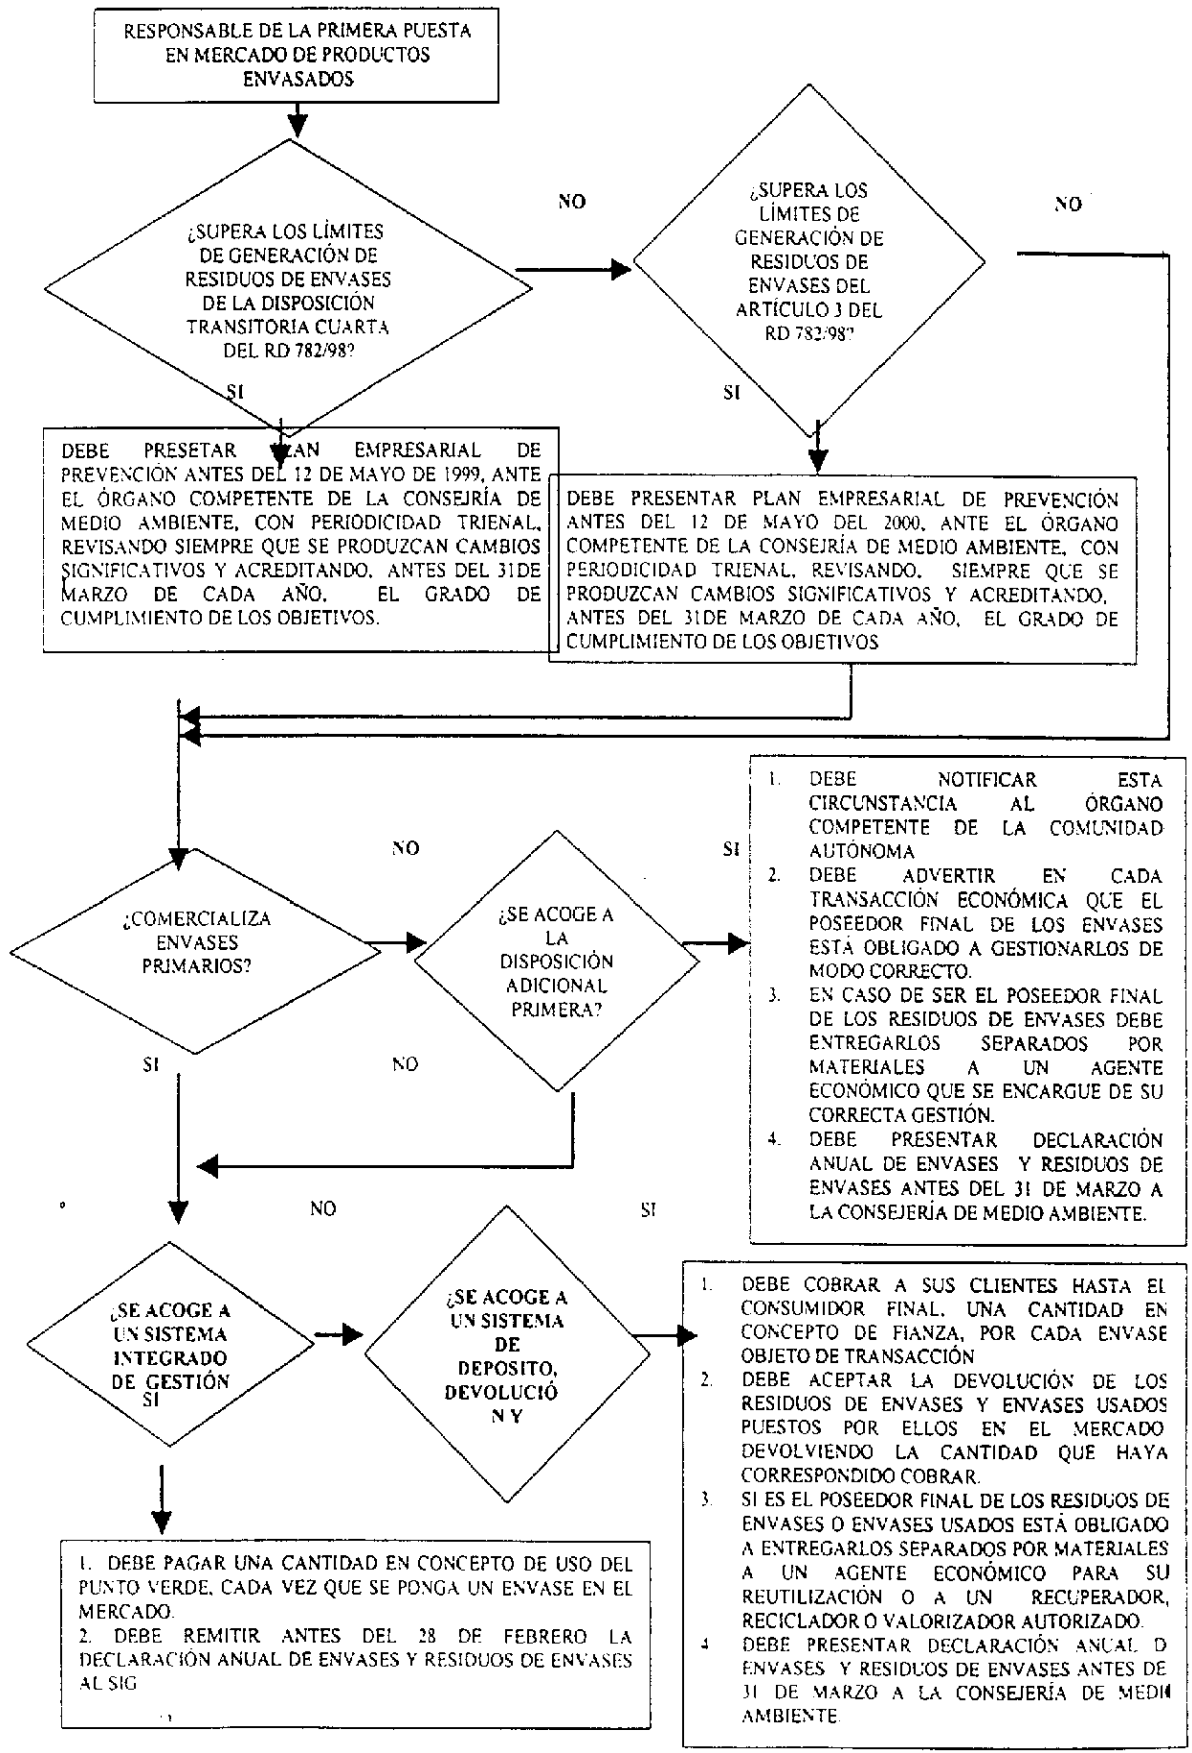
RESPONSABLE DE LA PRIMERA PUESTA EN MERCADO DE PRODUCTOS ENVASADOS

¿SUPERA LOS LÍMITES DE GENERACIÓN DE RESIDUOS DE ENVASES DE LA DISPOSICIÓN TRANSITORIA CUARTA DEL RD 782/98?

NO

¿SUPERA LOS LÍMITES DE GENERACIÓN DE RESIDUOS DE ENVASES DEL ARTÍCULO 3 DEL RD 782/98?

NO

SI

SI

DEBE PRESETAR PLAN EMPRESARIAL DE PREVENCIÓN ANTES DEL 12 DE MAYO DE 1999, ANTE EL ÓRGANO COMPETENTE DE LA CONSEJRÍA DE MEDIO AMBIENTE, CON PERIODICIDAD TRIENAL, REVISANDO SIEMPRE QUE SE PRODUZCAN CAMBIOS SIGNIFICATIVOS Y ACREDITANDO, ANTES DEL 31DE MARZO DE CADA AÑO, EL GRADO DE CUMPLIMIENTO DE LOS OBJETIVOS.

DEBE PRESENTAR PLAN EMPRESARIAL DE PREVENCIÓN ANTES DEL 12 DE MAYO DEL 2000, ANTE EL ÓRGANO COMPETENTE DE LA CONSEJRÍA DE MEDIO AMBIENTE, CON PERIODICIDAD TRIENAL, REVISANDO, SIEMPRE QUE SE PRODUZCAN CAMBIOS SIGNIFICATIVOS Y ACREDITANDO, ANTES DEL 31DE MARZO DE CADA AÑO, EL GRADO DE CUMPLIMIENTO DE LOS OBJETIVOS

NO

SI

¿COMERCIALIZA ENVASES PRIMARIOS?

¿SE ACOGE A LA DISPOSICIÓN ADICIONAL PRIMERA?

1. DEBE NOTIFICAR ESTA CIRCUNSTANCIA AL ÓRGANO COMPETENTE DE LA COMUNIDAD AUTÓNOMA
2. DEBE ADVERTIR EN CADA TRANSACCIÓN ECONÓMICA QUE EL POSEEDOR FINAL DE LOS ENVASES ESTÁ OBLIGADO A GESTIONARLOS DE MODO CORRECTO.
3. EN CASO DE SER EL POSEEDOR FINAL DE LOS RESIDUOS DE ENVASES DEBE ENTREGARLOS SEPARADOS POR MATERIALES A UN AGENTE ECONÓMICO QUE SE ENCARGUE DE SU CORRECTA GESTIÓN.
4. DEBE PRESENTAR DECLARACIÓN ANUAL DE ENVASES Y RESIDUOS DE ENVASES ANTES DEL 31 DE MARZO A LA CONSEJERÍA DE MEDIO AMBIENTE.

SI

NO

NO

SI

¿SE ACOGE A UN SISTEMA INTEGRADO DE GESTIÓN
SI

¿SE ACOGE A UN SISTEMA DE DEPOSITO, DEVOLUCIÓ N Y

1. DEBE COBRAR A SUS CLIENTES HASTA EL CONSUMIDOR FINAL, UNA CANTIDAD EN CONCEPTO DE FIANZA, POR CADA ENVASE OBJETO DE TRANSACCIÓN
2. DEBE ACEPTAR LA DEVOLUCIÓN DE LOS RESIDUOS DE ENVASES Y ENVASES USADOS PUESTOS POR ELLOS EN EL MERCADO DEVOLVIENDO LA CANTIDAD QUE HAYA CORRESPONDIDO COBRAR.
3. SI ES EL POSEEDOR FINAL DE LOS RESIDUOS DE ENVASES O ENVASES USADOS ESTÁ OBLIGADO A ENTREGARLOS SEPARADOS POR MATERIALES A UN AGENTE ECONÓMICO PARA SU REUTILIZACIÓN O A UN RECUPERADOR, RECICLADOR O VALORIZADOR AUTORIZADO.
4. DEBE PRESENTAR DECLARACIÓN ANUAL D ENVASES Y RESIDUOS DE ENVASES ANTES DE 31 DE MARZO A LA CONSEJERÍA DE MEDI AMBIENTE.

1. DEBE PAGAR UNA CANTIDAD EN CONCEPTO DE USO DEL PUNTO VERDE, CADA VEZ QUE SE PONGA UN ENVASE EN EL MERCADO.
2. DEBE REMITIR ANTES DEL 28 DE FEBRERO LA DECLARACIÓN ANUAL DE ENVASES Y RESIDUOS DE ENVASES AL SIG